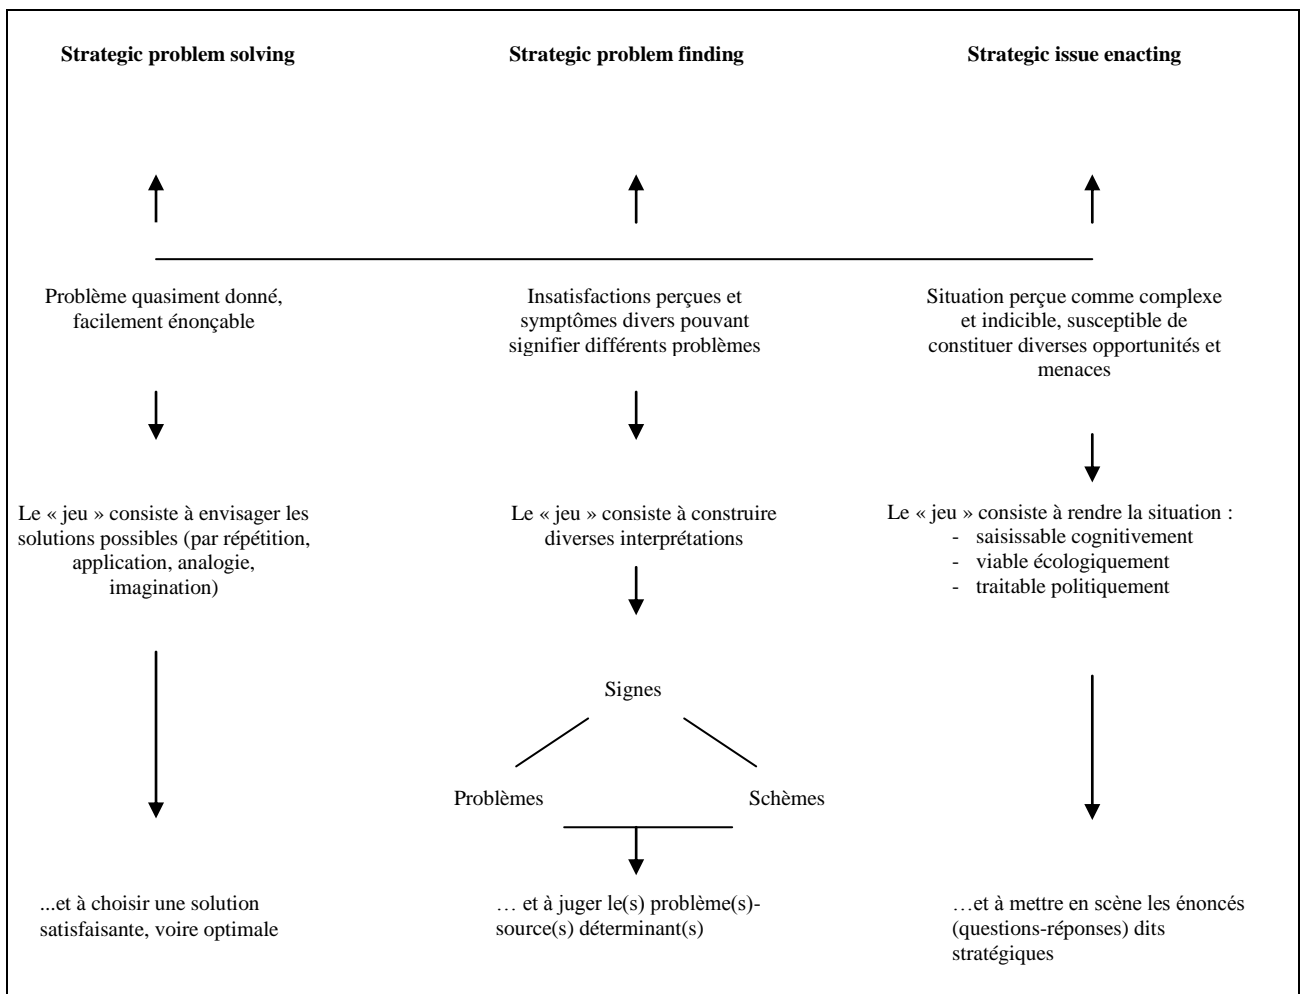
**Strategic problem solving**

**Strategic problem finding**

**Strategic issue enacting**

Problème quasiment donné, facilement énonçable

Le « jeu » consiste à envisager les solutions possibles (par répétition, application, analogie, imagination)

...et à choisir une solution satisfaisante, voire optimale

Insatisfactions perçues et symptômes divers pouvant signifier différents problèmes

Le « jeu » consiste à construire diverses interprétations

Signes

Problèmes

Schèmes

… et à juger le(s) problème(s)-source(s) déterminant(s)

Situation perçue comme complexe et indicible, susceptible de constituer diverses opportunités et menaces

Le « jeu » consiste à rendre la situation :
- saisissable cognitivement
- viable écologiquement
- traitable politiquement

…et à mettre en scène les énoncés (questions-réponses) dits stratégiques